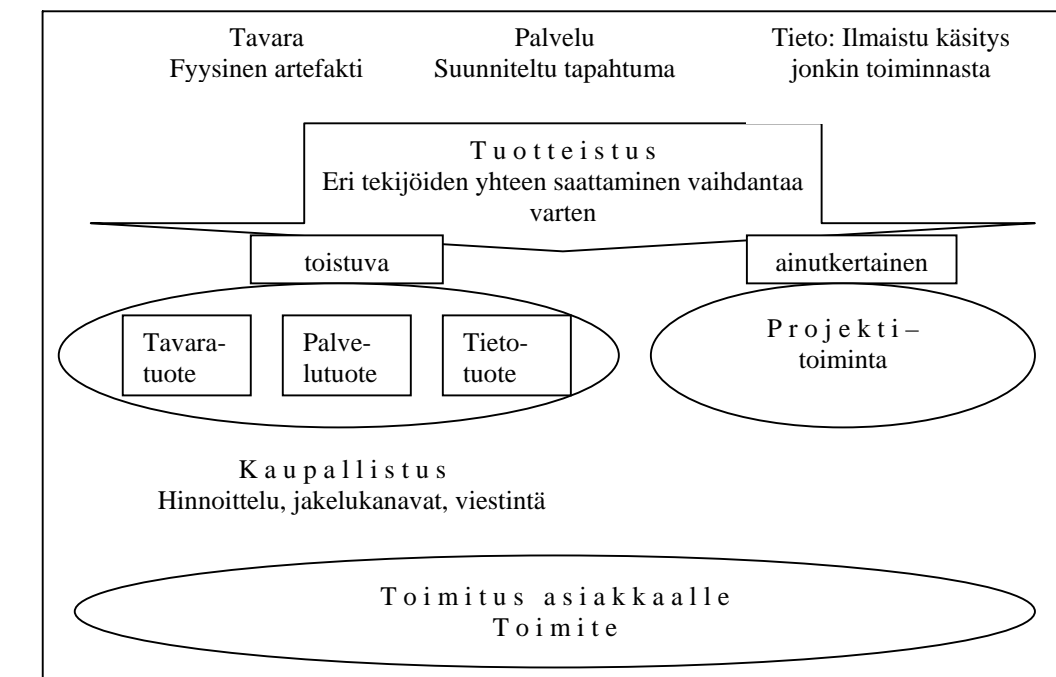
Tavara
Fyysinen artefakti

Palvelu
Suunniteltu tapahtuma

Tieto: Ilmaistu käsitys jonkin toiminnasta

Tuotteistus
Eri tekijöiden yhteen saattaminen vaihdantaa varten

toistuva

ainutkertainen

Tavaratuote

Palvelutuote

Tietotuote

Projekti–toiminta

Kaupallistus
Hinnoittelu, jakelukanavat, viestintä

Toimitus asiakkaalle
Toimite